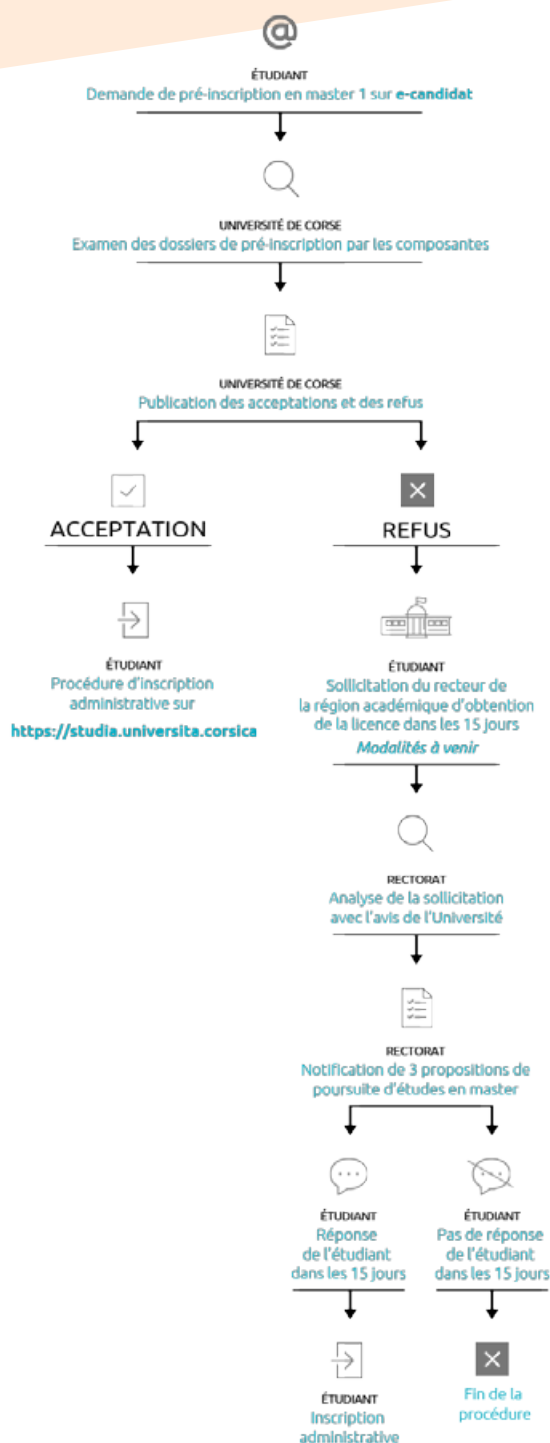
@

ÉTUDIANT
Demande de pré-inscription en master 1 sur e-candidat

UNIVERSITÉ DE CORSE
Examen des dossiers de pré-inscription par les composantes

UNIVERSITÉ DE CORSE
Publication des acceptations et des refus

ACCEPTATION

ÉTUDIANT
Procédure d'inscription administrative sur
https://studia.universita.corsica

REFUS

ÉTUDIANT
Sollicitation du recteur de la région académique d'obtention de la licence dans les 15 jours
Modalités à venir

RECTORAT
Analyse de la sollicitation avec l'avis de l'Université

RECTORAT
Notification de 3 propositions de poursuite d'études en master

ÉTUDIANT
Réponse de l'étudiant dans les 15 jours

ÉTUDIANT
Inscription administrative

ÉTUDIANT
Pas de réponse de l'étudiant dans les 15 jours

Fin de la procédure